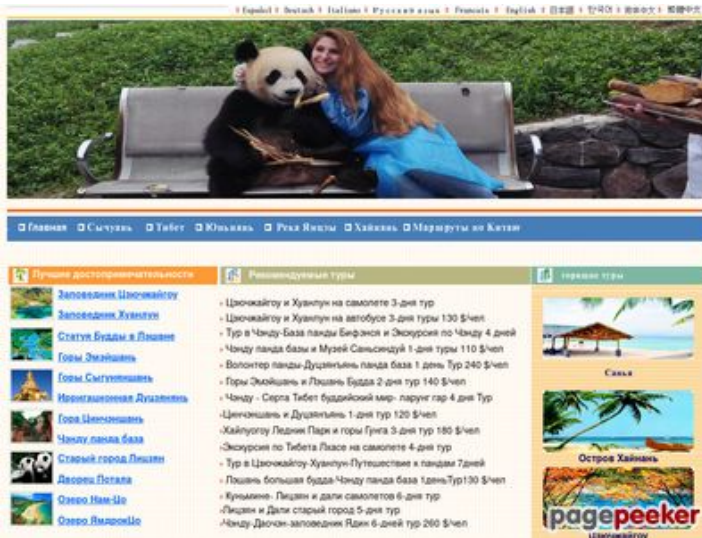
| Español | Deutsch | Italiano | Русский язык | Francais | English | 日本語 | 한국어 | 简体中文 | 繁體中文

Главная | Сычуань | Тибет | Юньнань | Река Янцзы | Хайнань | Маршруты по Китаю

Лучшие достопримечательности

Заповедник Цзючжайгоу
Заповедник Хуанлун
Статуя Будды в Лэшане
Горы Эмэйшань
Горы Сыгуняншань
Ирригационная Дуцзянъянь
Гора Цинчэншань
Чэнду панда база
Старый город Лицзян
Дворец Потала
Озеро Нам-Цо
Озеро Ямдрокцо

Рекомендуемые туры

Цзючжайгоу и Хуанлун на самолете 3-дня тур
Цзючжайгоу и Хуанлун на автобусе 3-дня туры 130 $/чел
Тур в Чэнду-База панды Бифэнся и Экскурсия по Чэнду 4 дней
Чэнду панда базы и Музей Саньсиндуй 1-дня туры 110 $/чел
Волонтер панды-Дуцзянъянь панда база 1 день Тур 240 $/чел
Горы Эмэйшань и Лэшань Будда 2-дня тур 140 $/чел
Чэнду - Серта Тибет буддийский мир- ларунг гар 4 дня Тур
Цинчэншань и Дуцзянъянь 1-дня тур 120 $/чел
Хайлуогоу Ледник Парк и горы Гунга 3-дня тур 180 $/чел
Экскурсия по Тибета Лхасе на самолете 4-дня тур
Тур в Цзючжайгоу-Хуанлун-Путешествие к пандам 7дней
Лэшань большая будда-Чэнду панда база 1деньТур130 $/чел
Куньмине- Лицзен и дали самолетов 6-дня тур
Лицзен и Дали старый город 5-дня тур
Чэнду-Даочэн-заповедник Ядин 6-дней тур 260 $/чел

горячие туры

Санья
Остров Хайнань
Цзючжайгоу

pagepeeker